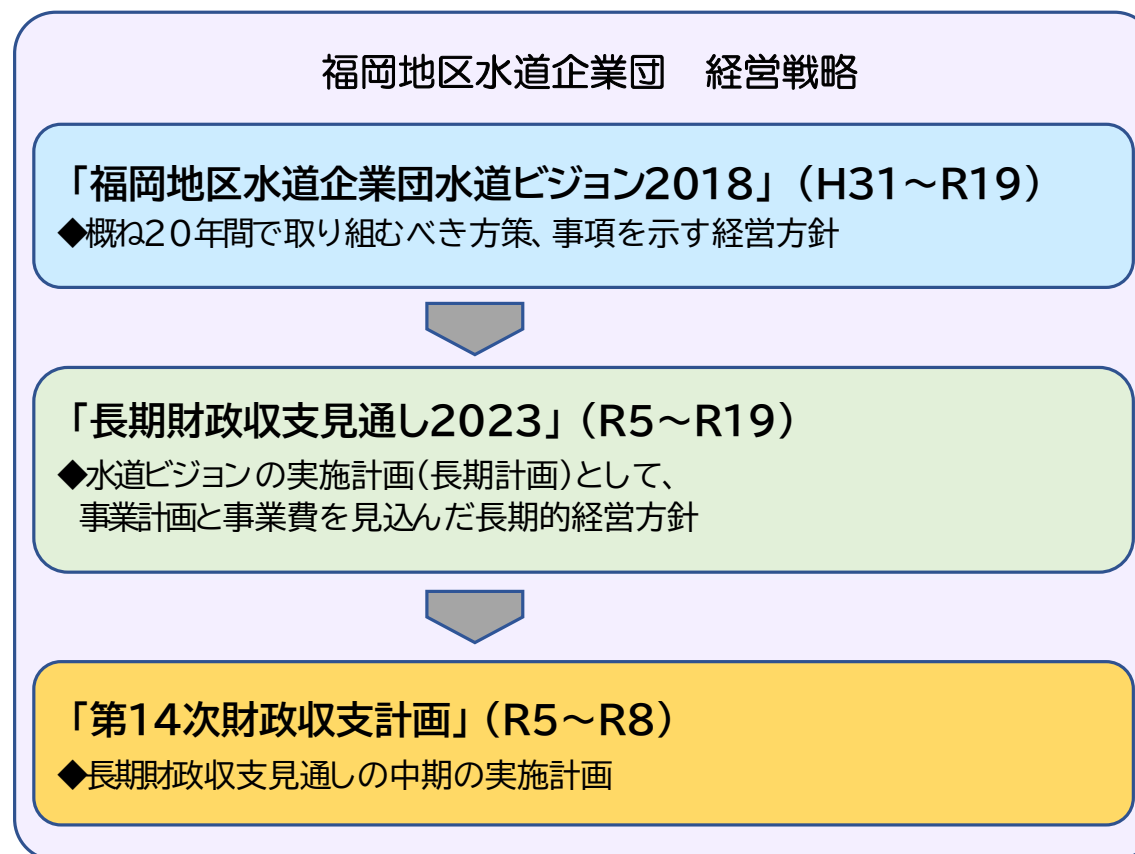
福岡地区水道企業団　経営戦略

「福岡地区水道企業団水道ビジョン2018」（H31～R19）
◆概ね20年間で取り組むべき方策、事項を示す経営方針

「長期財政収支見通し2023」（R5～R19）
◆水道ビジョンの実施計画（長期計画）として、
事業計画と事業費を見込んだ長期的経営方針

「第14次財政収支計画」（R5～R8）
◆長期財政収支見通しの中期の実施計画